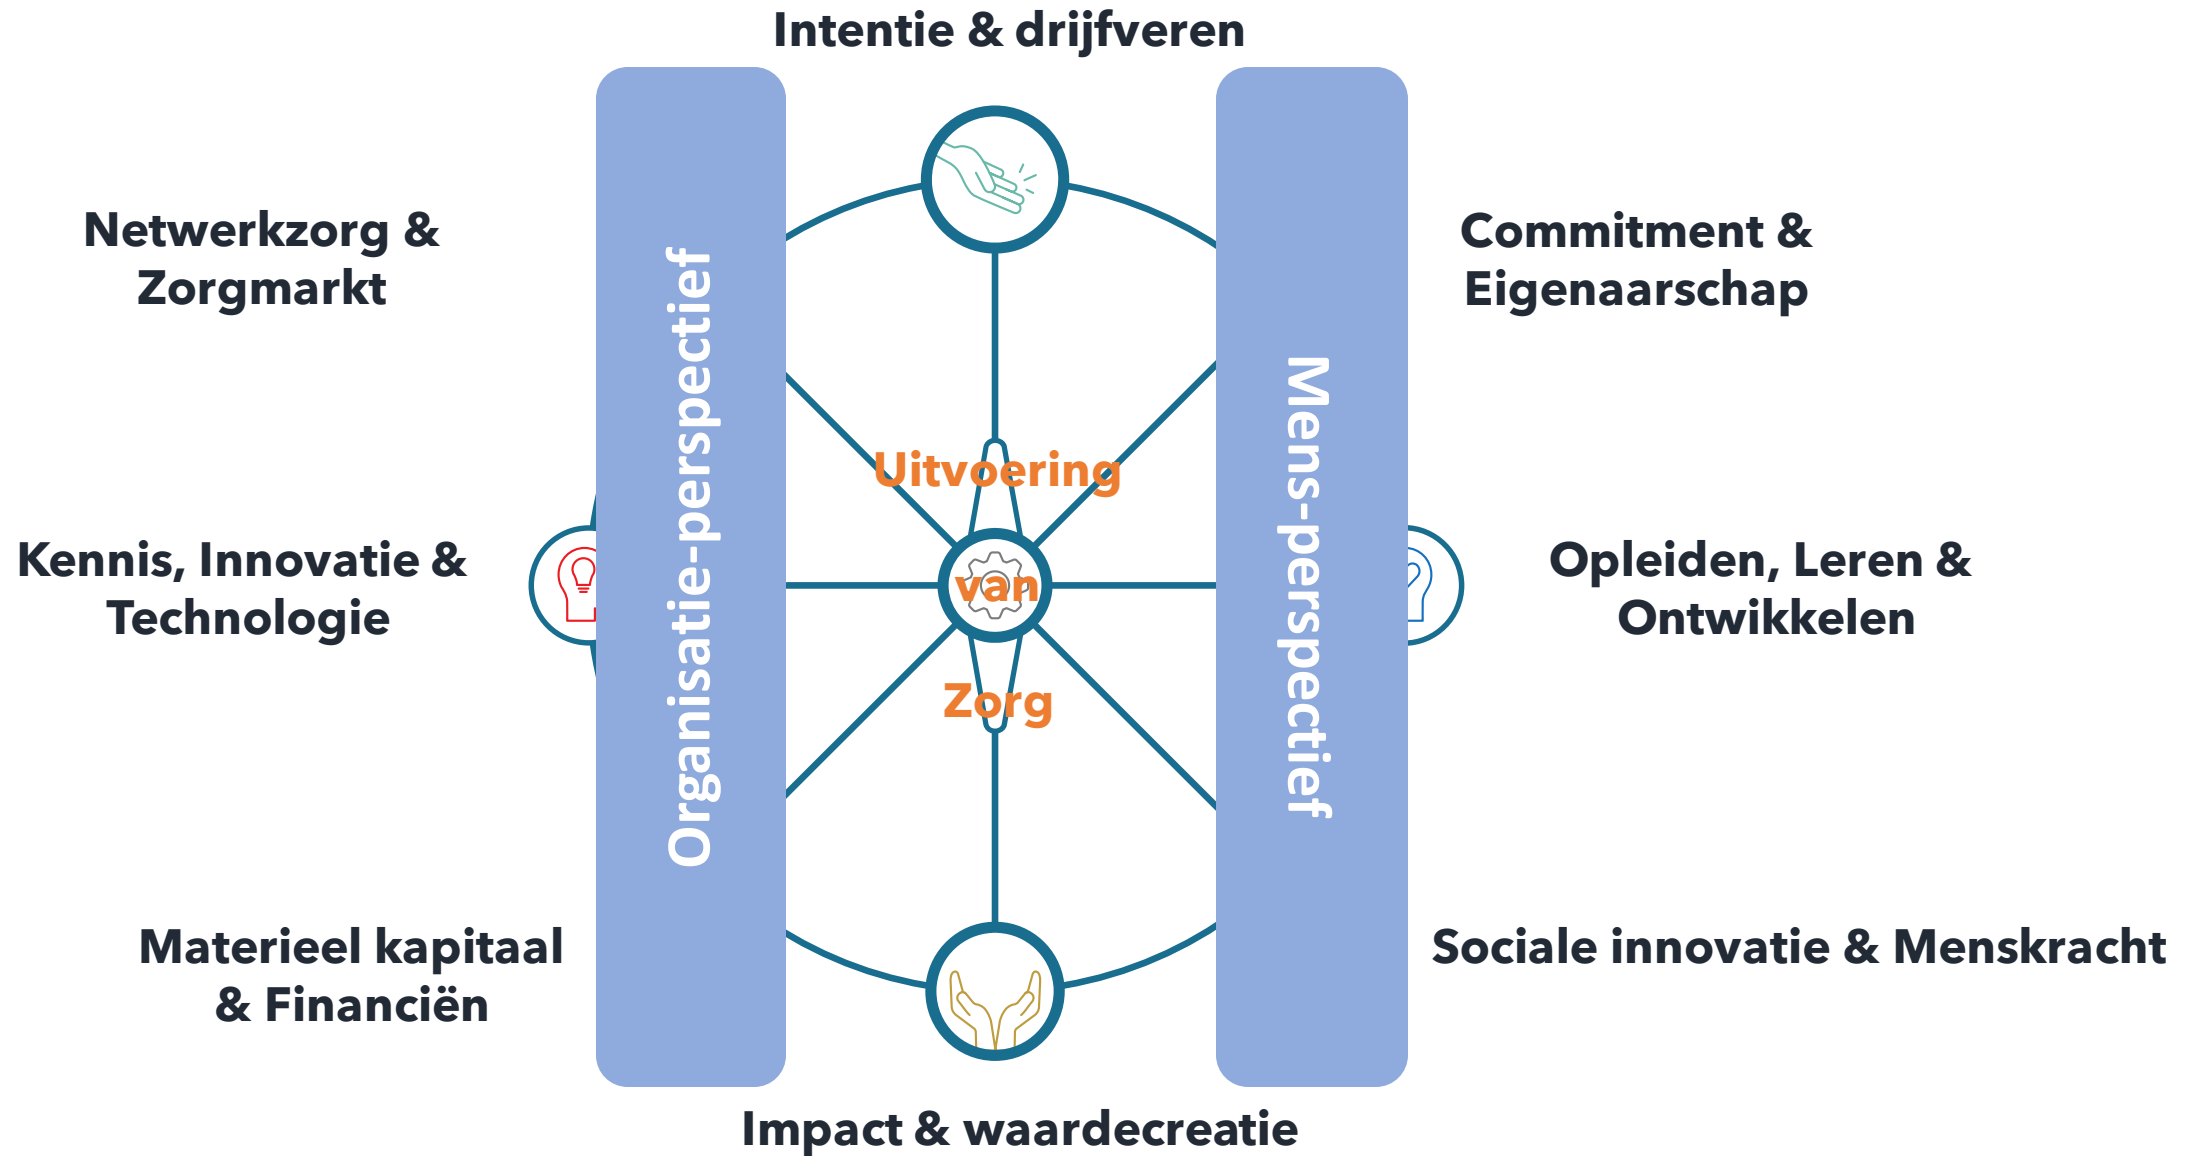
Intentie & drijfveren

Netwerkzorg & Zorgmarkt

Commitment & Eigenaarschap

Organisatie-perspectief

Mens-perspectief

Uitvoering

van

Zorg

Kennis, Innovatie & Technologie

Opleiden, Leren & Ontwikkelen

Materieel kapitaal & Financiën

Sociale innovatie & Menskracht

Impact & waardecreatie